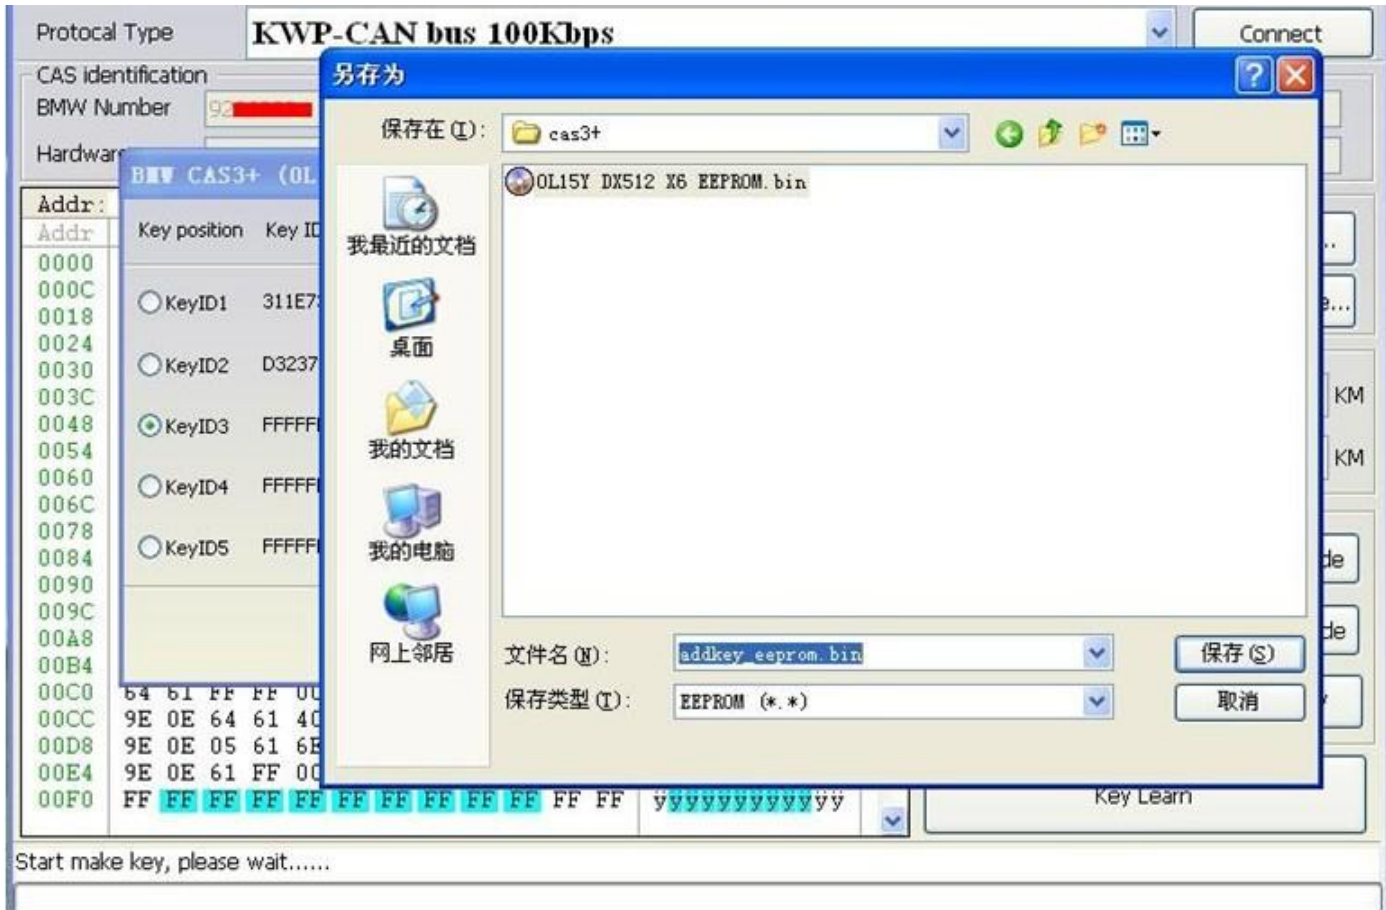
Protocal Type
KWP-CAN bus 100Kbps
Connect
CAS identification
BMW Number 92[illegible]
Hardwar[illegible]
Addr:
Addr
0000
000C
0018
0024
0030
003C
0048
0054
0060
006C
0078
0084
0090
009C
00A8
00B4
00C0 64 61 FF FF 0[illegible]
00CC 9E 0E 64 61 4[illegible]
00D8 9E 0E 05 61 6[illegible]
00E4 9E 0E 61 FF 0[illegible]
00F0 FF FF FF FF FF FF FF FF FF FF FF FF ÿÿÿÿÿÿÿÿÿÿÿÿ

BMW CAS3+ (0L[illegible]
Key position Key I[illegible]
KeyID1 311E7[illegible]
KeyID2 D3237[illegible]
KeyID3 FFFFF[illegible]
KeyID4 FFFFF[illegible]
KeyID5 FFFFF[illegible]

另存为
保存在(I): cas3+
0L15Y DX512 X6 EEPROM.bin
我最近的文档
桌面
我的文档
我的电脑
网上邻居
文件名(N): addkey_eeprom.bin
保存类型(T): EEPROM (*.*)
保存(S)
取消

KM
KM
Key Learn
Start make key, please wait......